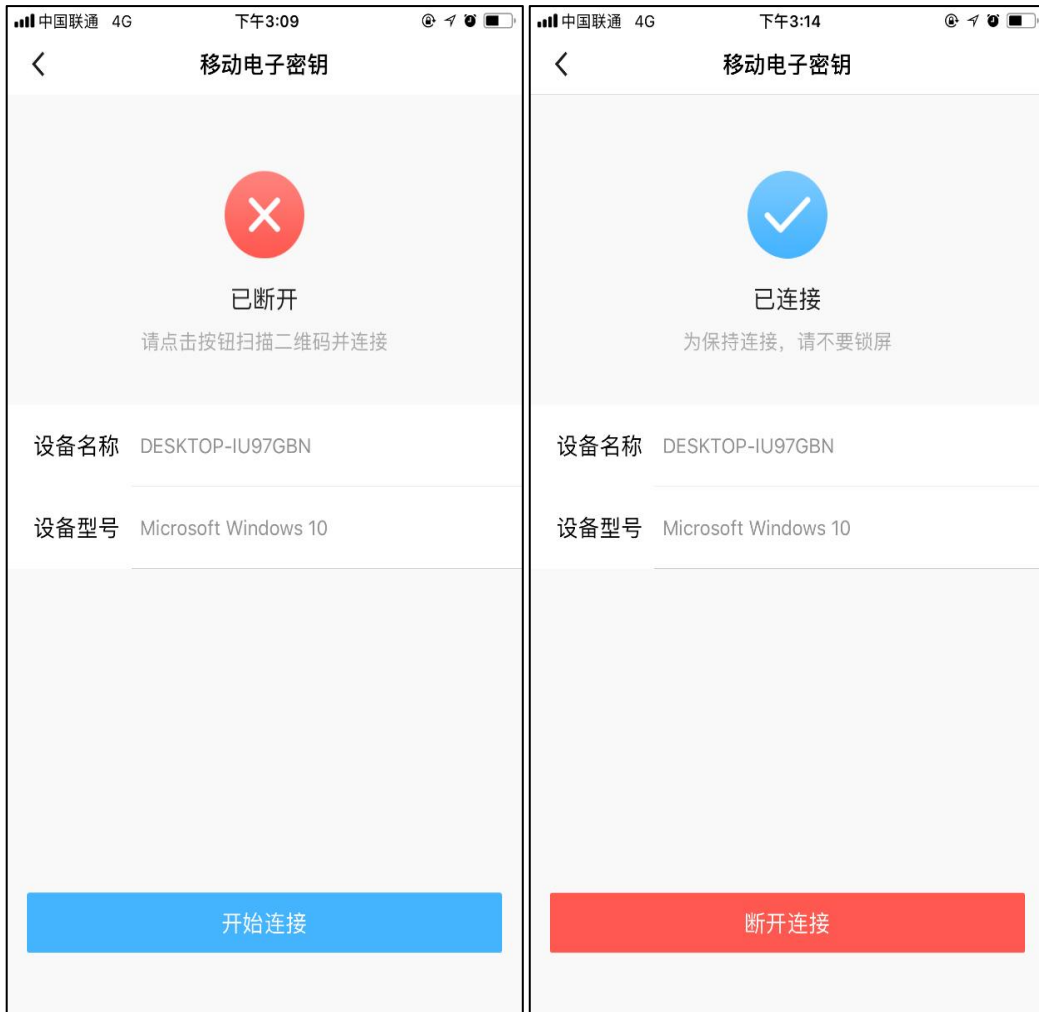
中国联通 4G 下午3:09

移动电子密钥

已断开

请点击按钮扫描二维码并连接

设备名称 DESKTOP-IU97GBN

设备型号 Microsoft Windows 10

开始连接

中国联通 4G 下午3:14

移动电子密钥

已连接

为保持连接，请不要锁屏

设备名称 DESKTOP-IU97GBN

设备型号 Microsoft Windows 10

断开连接